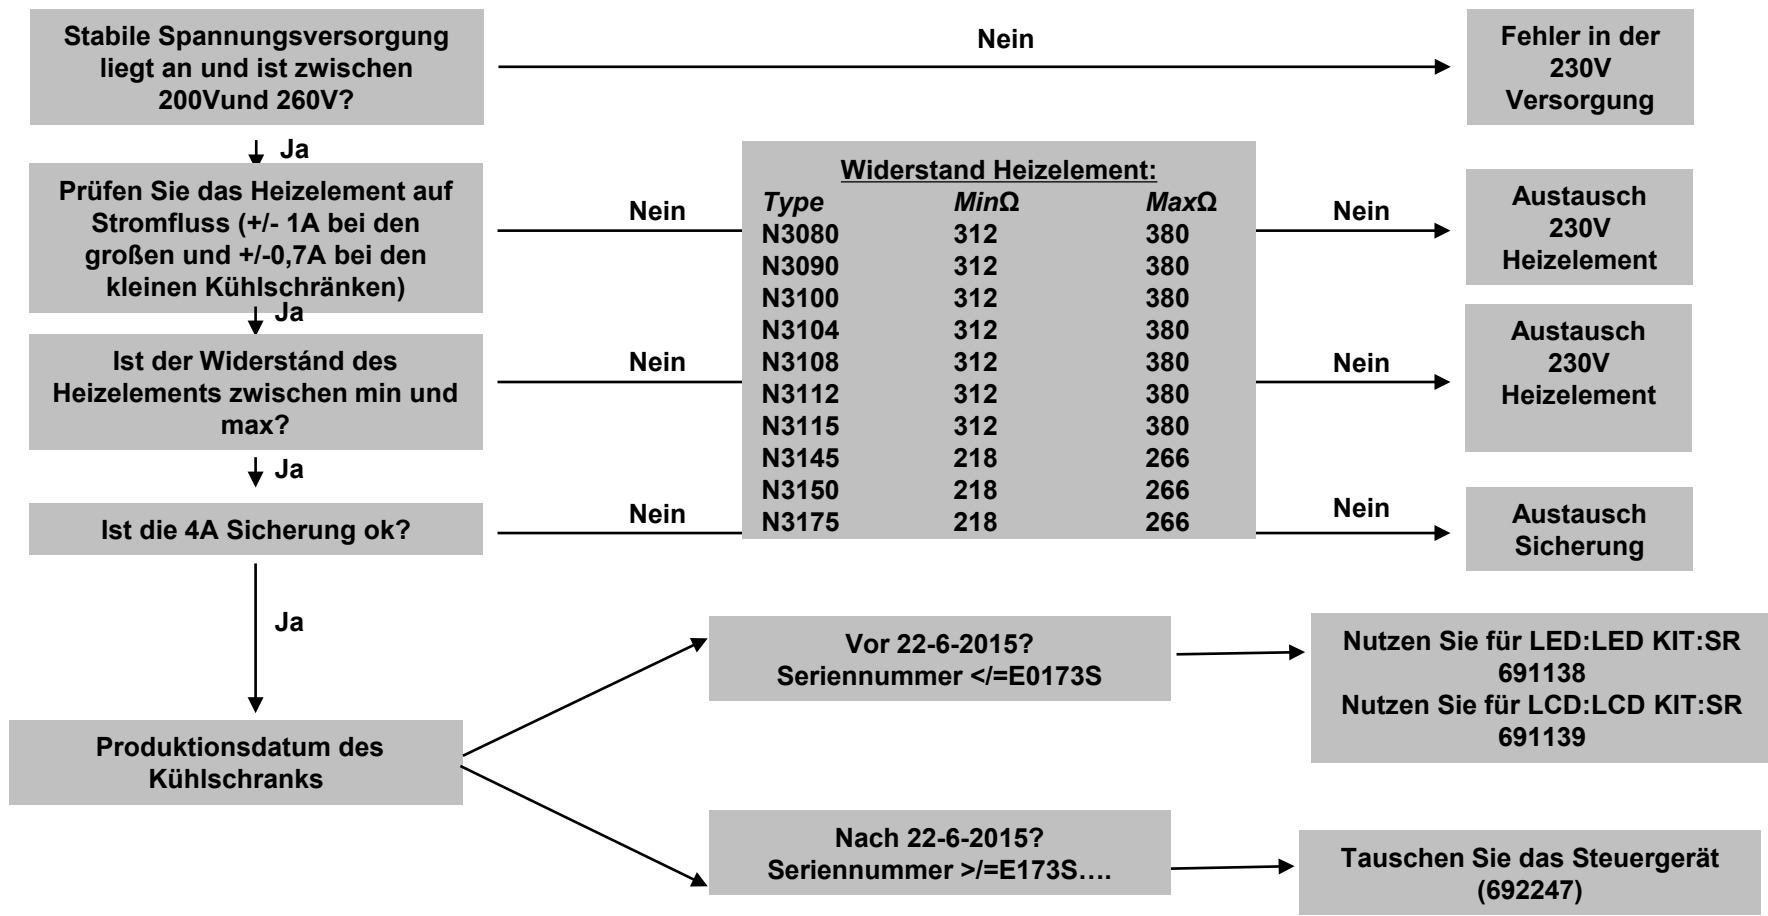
Stabile Spannungsversorgung liegt an und ist zwischen 200Vund 260V?

Nein

Fehler in der 230V Versorgung

Ja

Prüfen Sie das Heizelement auf Stromfluss (+/- 1A bei den großen und +/-0,7A bei den kleinen Kühlschränken)

Nein

Widerstand Heizelement:

| Type | MinΩ | MaxΩ |
|---|---|---|
| N3080 | 312 | 380 |
| N3090 | 312 | 380 |
| N3100 | 312 | 380 |
| N3104 | 312 | 380 |
| N3108 | 312 | 380 |
| N3112 | 312 | 380 |
| N3115 | 312 | 380 |
| N3145 | 218 | 266 |
| N3150 | 218 | 266 |
| N3175 | 218 | 266 |

Nein

Austausch 230V Heizelement

Ja

Ist der Widerstånd des Heizelements zwischen min und max?

Nein

Nein

Austausch 230V Heizelement

Ja

Ist die 4A Sicherung ok?

Nein

Nein

Austausch Sicherung

Ja

Produktionsdatum des Kühlschranks

Vor 22-6-2015? Seriennummer </=E0173S

Nutzen Sie für LED:LED KIT:SR 691138
Nutzen Sie für LCD:LCD KIT:SR 691139

Nach 22-6-2015? Seriennummer >/=E173S….

Tauschen Sie das Steuergerät (692247)